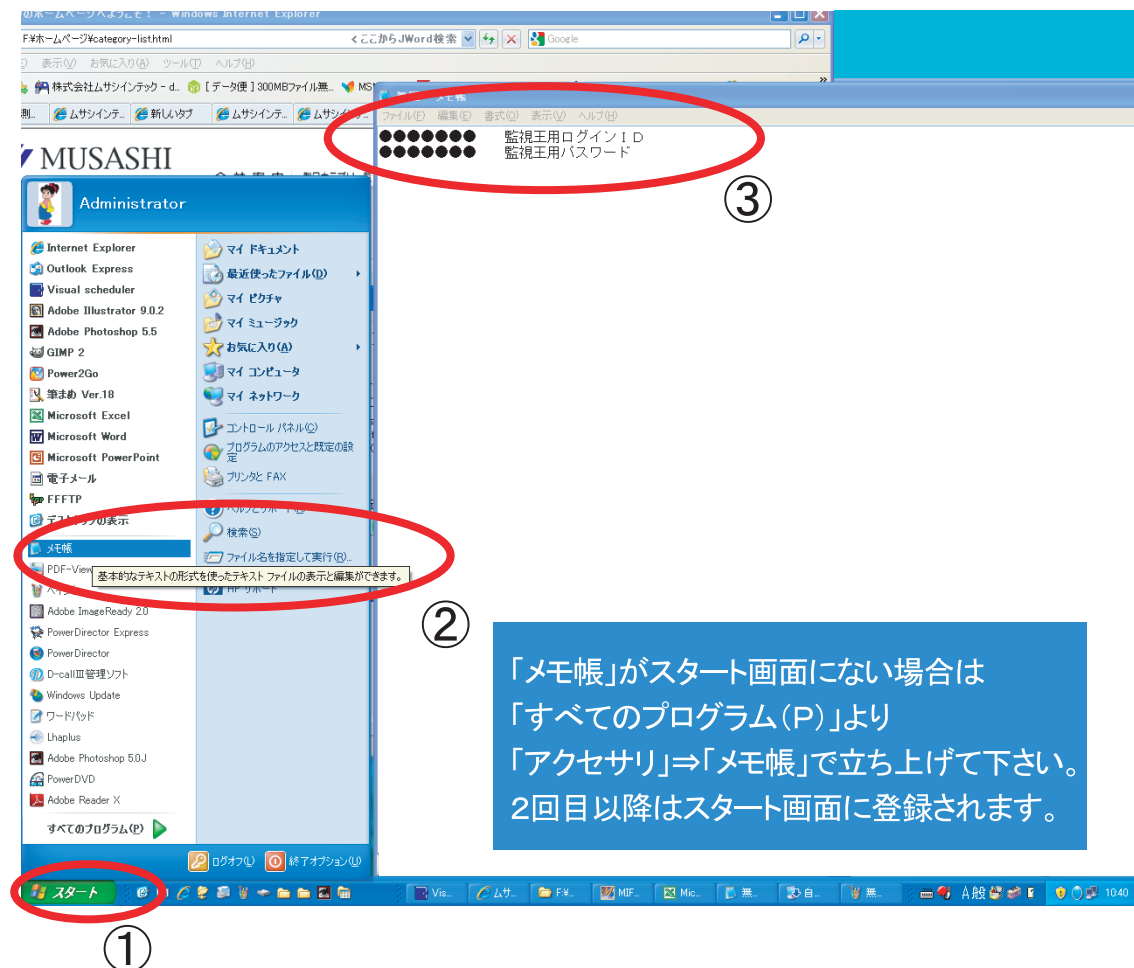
のホームページへようこそ！ - Windows Internet Explorer
F:¥ホームページ¥category-list.html
くここからJWord検索
Google
表示(V) お気に入り(A) ツール(T) ヘルプ(H)
株式会社ムサシインテック - d... [データ便] 300MBファイル無... MS
ムサシインテ... 新しいタブ ムサシインテ... ムサシ
MUSASHI

メモ帳
ファイル(F) 編集(E) 書式(O) 表示(V) ヘルプ(H)
●●●●●●● 監視王用ログインＩＤ
●●●●●●● 監視王用パスワード

③

Administrator
Internet Explorer
Outlook Express
Visual scheduler
Adobe Illustrator 9.0.2
Adobe Photoshop 5.5
GIMP 2
Power2Go
筆まめ Ver.18
Microsoft Excel
Microsoft Word
Microsoft PowerPoint
電子メール
FFFTP
デスクトップの表示
メモ帳
PDF-View
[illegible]
Adobe ImageReady 2.0
PowerDirector Express
PowerDirector
D-callIII管理ソフト
Windows Update
ワードパッド
Lhaplus
Adobe Photoshop 5.0J
PowerDVD
Adobe Reader X
すべてのプログラム(P)

マイ ドキュメント
最近使ったファイル(D)
マイ ピクチャ
マイ ミュージック
お気に入り(A)
マイ コンピュータ
マイ ネットワーク
コントロール パネル(C)
プログラムのアクセスと既定の設定
プリンタと FAX
ヘルプとサポート(H)
検索(S)
ファイル名を指定して実行(R)...
HP サポート
基本的なテキストの形式を使ったテキスト ファイルの表示と編集ができます。

ログオフ(L) 終了オプション(U)

②

「メモ帳」がスタート画面にない場合は
「すべてのプログラム(P)」より
「アクセサリ」⇒「メモ帳」で立ち上げて下さい。
2回目以降はスタート画面に登録されます。

スタート
Vis... ムサ... F:¥... MIF... Mic... 無... 自... 無...
A般
10:40

①